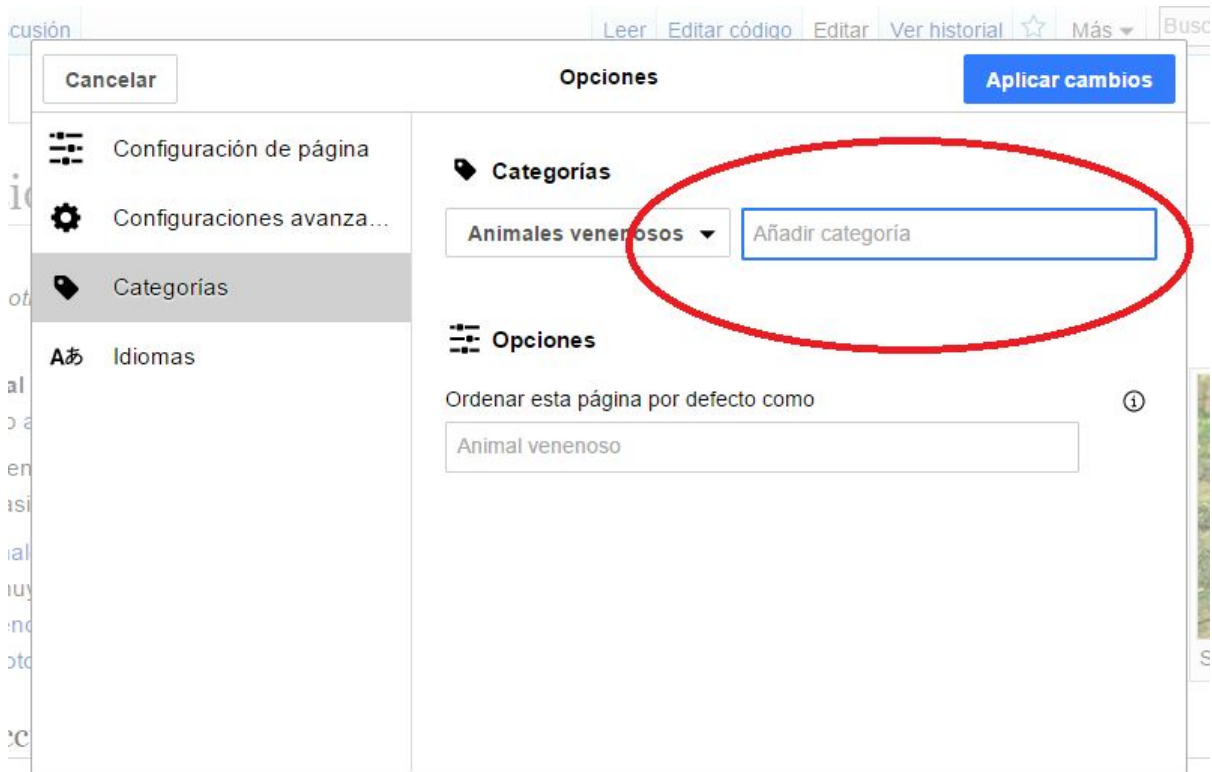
cusión

Leer Editar código Editar Ver historial Más Busc

Cancelar

Opciones

Aplicar cambios

Configuración de página

Configuraciones avanza...

Categorías

Aあ Idiomas

Categorías

Animales venenosos

Añadir categoría

Opciones

Ordenar esta página por defecto como

Animal venenoso